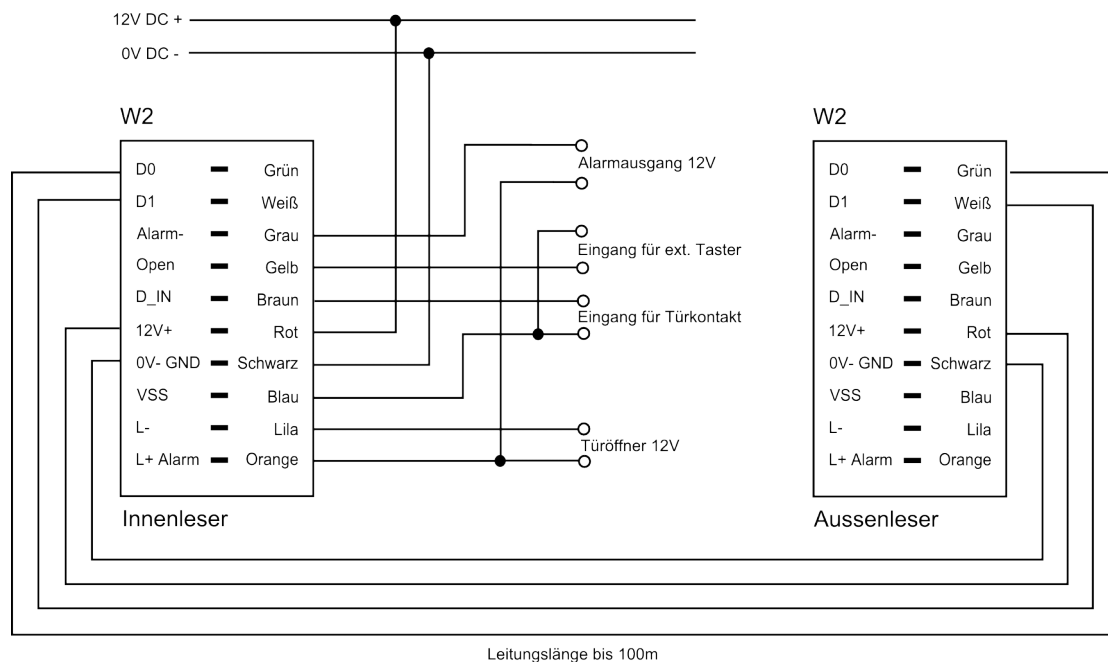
12V DC +
0V DC -

W2

| D0 | Grün |
|---|---|
| D1 | Weiß |
| Alarm- | Grau |
| Open | Gelb |
| D_IN | Braun |
| 12V+ | Rot |
| 0V- GND | Schwarz |
| VSS | Blau |
| L- | Lila |
| L+ Alarm | Orange |

Innenleser

Alarmausgang 12V
Eingang für ext. Taster
Eingang für Türkontakt
Türöffner 12V

W2

| D0 | Grün |
|---|---|
| D1 | Weiß |
| Alarm- | Grau |
| Open | Gelb |
| D_IN | Braun |
| 12V+ | Rot |
| 0V- GND | Schwarz |
| VSS | Blau |
| L- | Lila |
| L+ Alarm | Orange |

Aussenleser

Leitungslänge bis 100m